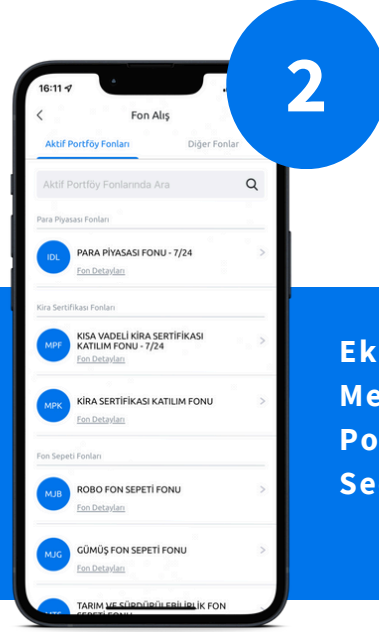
2

16:11

Fon Alış

Aktif Portföy Fonları

Diğer Fonlar

Aktif Portföy Fonlarında Ara

Para Piyasası Fonları

IDL

PARA PİYASASI FONU - 7/24

Fon Detayları

Kira Sertifikası Fonları

MPF

KISA VADELİ KİRA SERTİFİKASI KATILIM FONU - 7/24

Fon Detayları

MPK

KİRA SERTİFİKASI KATILIM FONU

Fon Detayları

Fon Sepeti Fonları

MJB

ROBO FON SEPETİ FONU

Fon Detayları

MJG

GÜMÜŞ FON SEPETİ FONU

Fon Detayları

TARIM VE SÜRDÜRÜLEBİLİRLİK FON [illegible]

Ek
Me
Po
Se